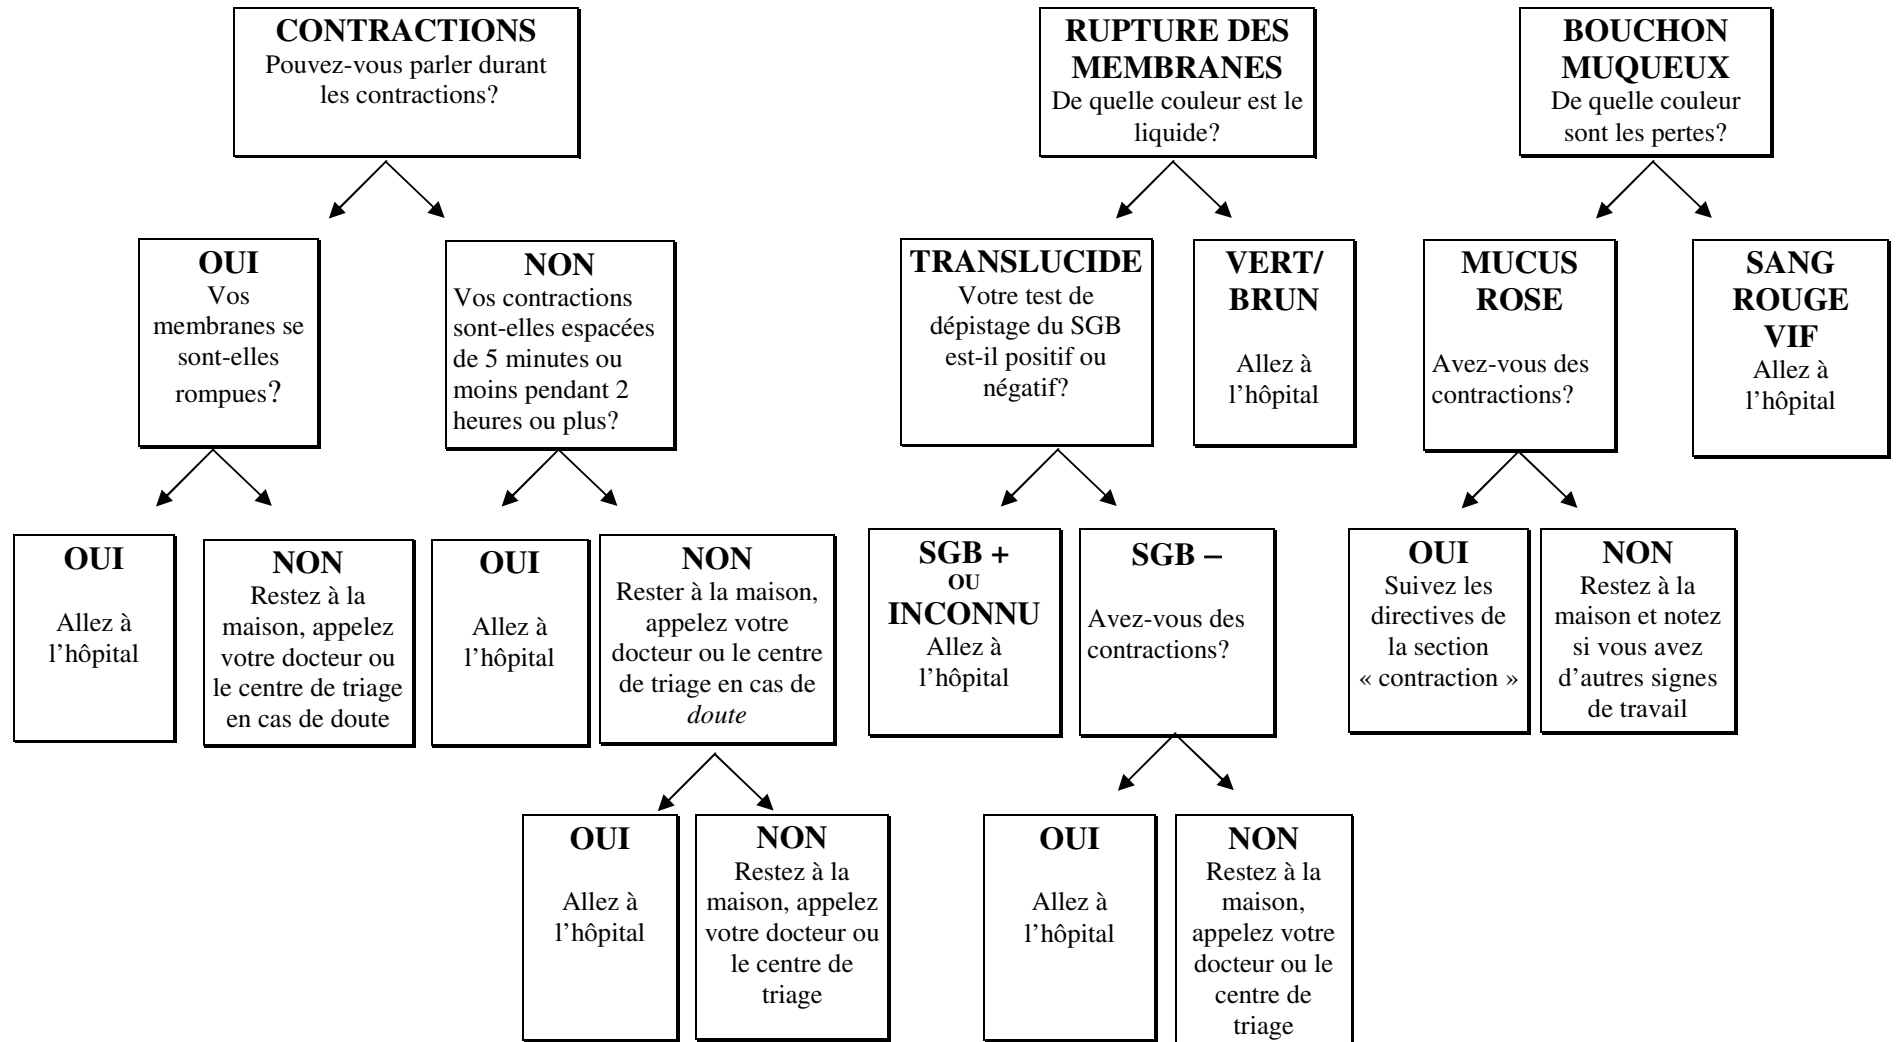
CONTRACTIONS
Pouvez-vous parler durant les contractions?

OUI
Vos membranes se sont-elles rompues?

NON
Vos contractions sont-elles espacées de 5 minutes ou moins pendant 2 heures ou plus?

OUI
Allez à l'hôpital

NON
Restez à la maison, appelez votre docteur ou le centre de triage en cas de doute

OUI
Allez à l'hôpital

NON
Rester à la maison, appelez votre docteur ou le centre de triage en cas de *doute*

OUI
Allez à l'hôpital

NON
Restez à la maison, appelez votre docteur ou le centre de triage

RUPTURE DES MEMBRANES
De quelle couleur est le liquide?

TRANSLUCIDE
Votre test de dépistage du SGB est-il positif ou négatif?

VERT/ BRUN
Allez à l'hôpital

SGB + OU INCONNU
Allez à l'hôpital

SGB –
Avez-vous des contractions?

OUI
Allez à l'hôpital

NON
Restez à la maison, appelez votre docteur ou le centre de triage

BOUCHON MUQUEUX
De quelle couleur sont les pertes?

MUCUS ROSE
Avez-vous des contractions?

SANG ROUGE VIF
Allez à l'hôpital

OUI
Suivez les directives de la section « contraction »

NON
Restez à la maison et notez si vous avez d'autres signes de travail